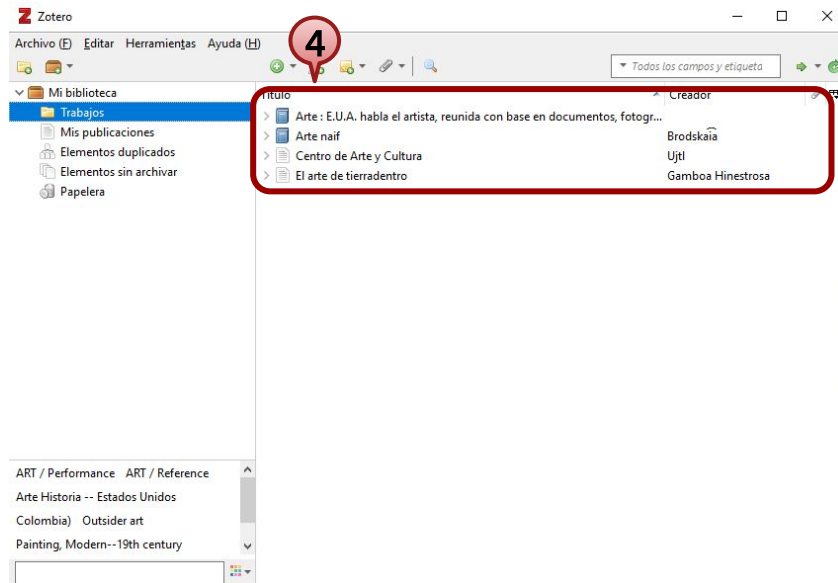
Zotero

Archivo (F) Editar Herramientas Ayuda (H)

Todos los campos y etiqueta

Mi biblioteca
Trabajos
Mis publicaciones
Elementos duplicados
Elementos sin archivar
Papelera

4

| Título | Creador |
|---|---|
| Arte : E.U.A. habla el artista, reunida con base en documentos, fotogr... | |
| Arte naif | Brodskaia |
| Centro de Arte y Cultura | Ujtl |
| El arte de tierradentro | Gamboa Hinestrosa |

ART / Performance ART / Reference
Arte Historia -- Estados Unidos
Colombia) Outsider art
Painting, Modern--19th century